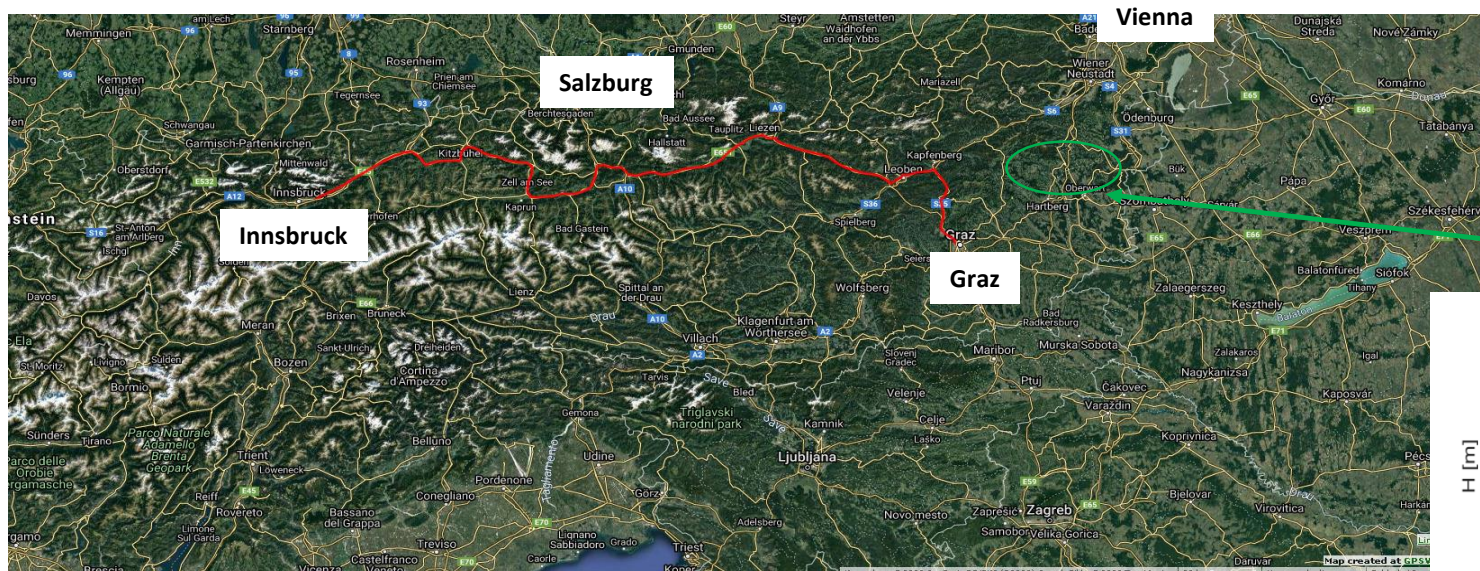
Vienna
Salzburg
Innsbruck
Graz
Memmingen
am Lech
Starnberg
Kempten (Allgäu)
Rosenheim
Prien am Chiemsee
Tegernsee
Gmunden
Steyr
Amstetten
Waidhofen an der Ybbs
Baden
Wiener Neustadt
Dunajská Streda
Nové Zámky
Komárno
Győr
Tatabánya
Schwangau
Garmisch-Partenkirchen
Mittenwald
Oberstdorf
Berchtesgaden
Bad Aussee
Tauplitz
Liezen
Hallstatt
Mariazell
Ödenburg
Kapfenberg
Leoben
Kitzbühel
Zell am See
Kaprun
Bad Gastein
St. Anton am Arlberg
Ischgl
Spielberg
Hartberg
Oberwart
Szombathely
Sárvár
Pápa
Bük
Székesfehérvár
Veszprém
Balatonfüred
Siófok
Tihany
Seiersberg
Davos
Meran
Brixen
Bruneck
Lienz
Spittal an der Drau
Wolfsberg
Klagenfurt am Wörthersee
Villach
Bad Radkersburg
Zalaegerszeg
Keszthely
Balaton
Sankt-Ulrich
Bozen
Dreiheiden
Cortina d'Ampezzo
Slovenj Gradec
Maribor
Murska Sobota
Ptuj
Zalakaros
Nagykanizsa
Igal
Kaposvár
St. Moritz
Livigno
Sulden
Bormio
Tarvis
Bled
Velenje
Celje
Čakovec
Varaždin
Sünders
Tirano
Parco Naturale Adamello Brenta
Trient
Löweneck
Belluno
Gemona
Triglavski narodni park
Kamnik
Laško
Koprivnica
Pécs
Parco delle Orobie Bergamasche
Udine
Ljubljana
Reiff
Rovereto
Bassano del Grappa
Conegliano
Pordenone
Görz
Tagliamento
Novo mesto
Zaprešić
Zagreb
Samobor
Velika Gorica
Bjelovar
Virovitica
Harkány
Limone Sul Garda
Treviso
Lignano Sabbiadoro
Grado
Caorle
Castelfranco Veneto
Vicenza
Triest
Koper
Adelsberg
Daruvar
Brescia
Inn
Drau
Save
Donau
A12
A10
A9
A2
A21
E532
S16
S36
S6
S4
S31
S35
E60
E65
E66
E71
E59
E45
E70
E66
96
95
93
8
Map created at GPSV
H [m]